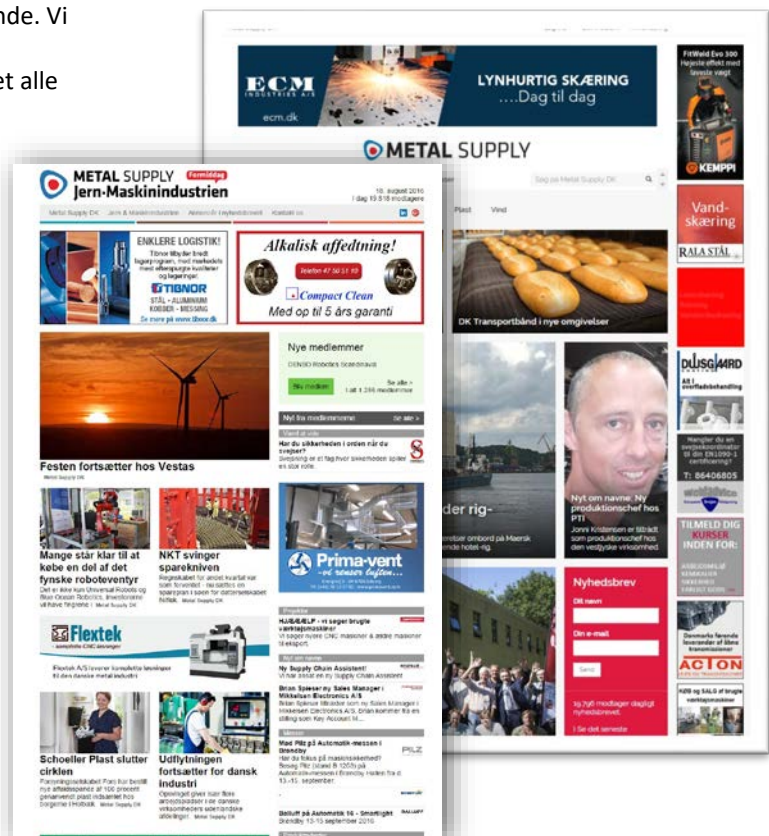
nde. Vi

et alle

ECM INDUSTRIES A/S
ecm.dk
LYNHURTIG SKÆRING
....Dag til dag

FitWeld Evo 300
Højeste effekt med laveste vægt
KEMPPI

METAL SUPPLY

Plast Vind

Vandskæring
RALA STÅL

DK Transportbånd i nye omgivelser

DUSGAARD
overfladebehandling

der rig-

Nyt om navne: Ny produktionschef hos PTI

TILMELD DIG KURSER INDEN FOR:

Nyhedsbrev
Dit navn
Din e-mail
Send

ACTON

METAL SUPPLY Formiddag
Jern-Maskinindustrien
16. august 2016

Metal Supply DK Jern & Maskinindustrien

ENKLERE LOGISTIK!
TIBNOR
STÅL - ALUMINIUM KOBBER - MESSING
Se mere på www.tibnor.dk

Alkalisk affedtning!
Compact Clean
Med op til 5 års garanti

Nye medlemmer
DENSO Robotics Scandinavia

Festen fortsætter hos Vestas

Mange står klar til at købe en del af det fynske roboteventyr

NKT svinger sparekniven

Prima-vent

Flextek

Schoeller Plast slutter cirklen

Udflytningen fortsætter for dansk industri

Ny Supply Chain Assistent!

Med Pilz på Automatik-messen i Brøndby

PILZ